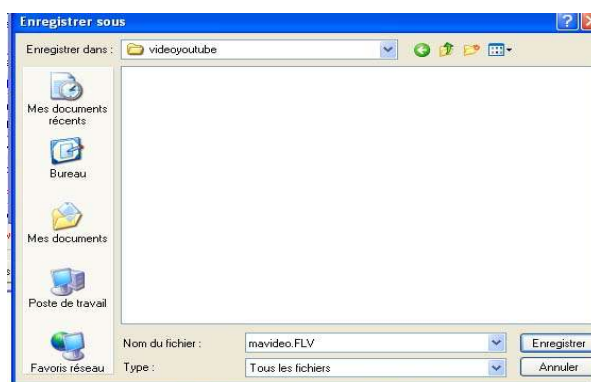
Enregistrer sous

Enregistrer dans : videoyoutube

Mes documents récents

Bureau

Mes documents

Poste de travail

Favoris réseau

Nom du fichier : mavideo.FLV

Type : Tous les fichiers

Enregistrer

Annuler